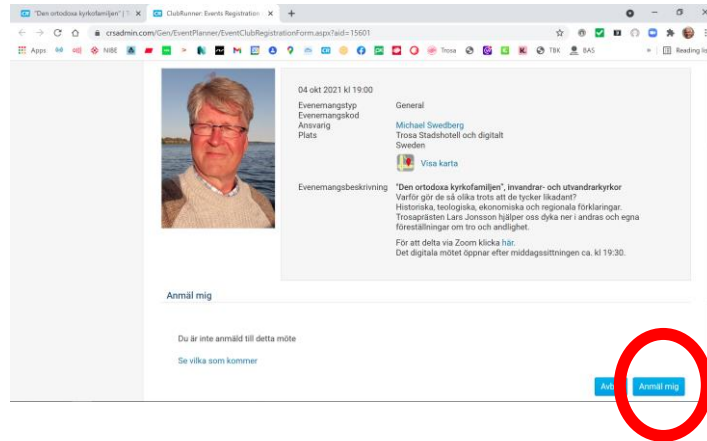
"Den ortodoxa kyrkofamiljen" | T ×
ClubRunner: Events Registration ×
+

crsadmin.com/Gen/EventPlanner/EventClubRegistrationForm.aspx?aid=15601

Apps NIBE Trosa TBK BAS Reading list

04 okt 2021 kl 19:00

| | |
|---|---|
| Evenemangstyp | General |
| Evenemangskod | |
| Ansvarig | Michael Swedberg |
| Plats | Trosa Stadshotell och digitalt Sweden |

Visa karta

Evenemangsbeskrivning "Den ortodoxa kyrkofamiljen", invandrar- och utvandrarkyrkor
Varför gör de så olika trots att de tycker likadant?
Historiska, teologiska, ekonomiska och regionala förklaringar.
Trosaprästen Lars Jonsson hjälper oss dyka ner i andras och egna föreställningar om tro och andlighet.

För att delta via Zoom klicka här.
Det digitala mötet öppnar efter middagssittningen ca. kl 19:30.

Anmäl mig

Du är inte anmäld till detta möte

Se vilka som kommer

Avb

Anmäl mig